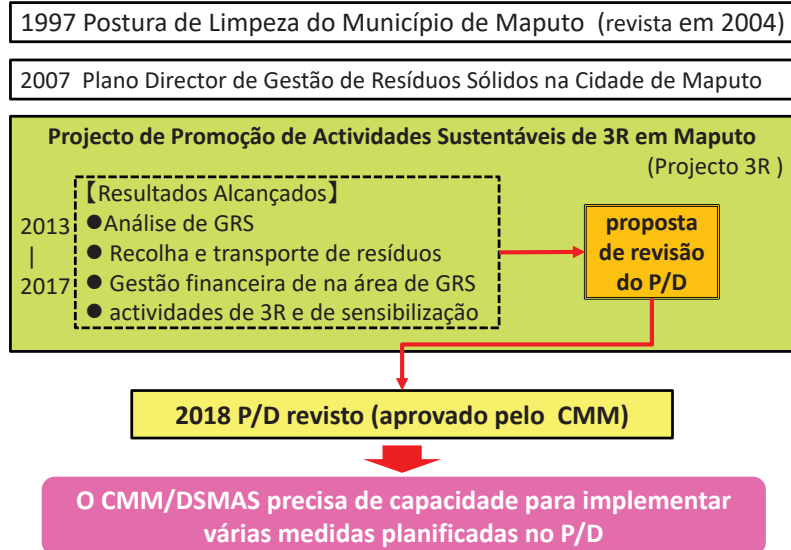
1997 Postura de Limpeza do Município de Maputo (revista em 2004)

2007 Plano Director de Gestão de Resíduos Sólidos na Cidade de Maputo

Projecto de Promoção de Actividades Sustentáveis de 3R em Maputo
(Projecto 3R )

2013
|
2017

【Resultados Alcançados】
●Análise de GRS
● Recolha e transporte de resíduos
● Gestão financeira de na área de GRS
● actividades de 3R e de sensibilização

proposta de revisão do P/D

2018 P/D revisto (aprovado pelo CMM)

O CMM/DSMAS precisa de capacidade para implementar várias medidas planificadas no P/D